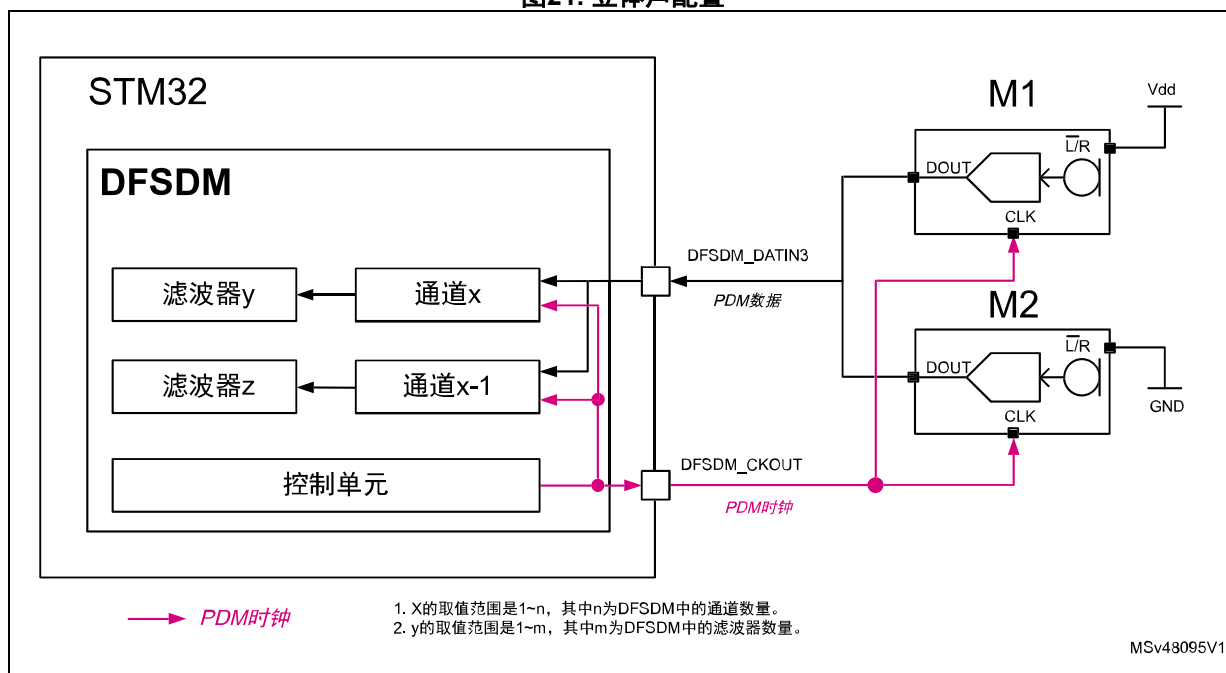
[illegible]

STM32

DFSDM

滤波器y

通道x

滤波器z

通道x-1

控制单元

DFSDM_DATIN3

PDM数据

DFSDM_CKOUT

PDM时钟

M1

Vdd

DOUT

$\overline{L}/R$

CLK

M2

DOUT

$\overline{L}/R$

CLK

GND

PDM时钟

1. X的取值范围是1~n，其中n为DFSDM中的通道数量。
2. y的取值范围是1~m，其中m为DFSDM中的滤波器数量。

MSv48095V1